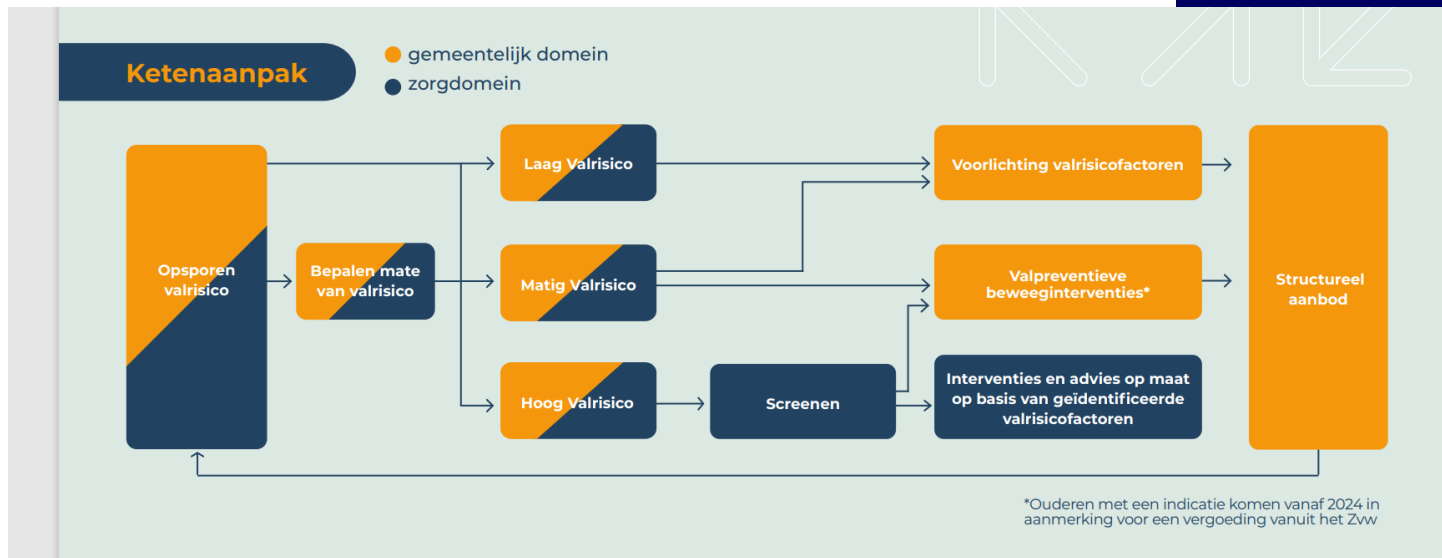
Ketenaanpak

gemeentelijk domein
zorgdomein

Opsporen valrisico

Bepalen mate van valrisico

Laag Valrisico

Matig Valrisico

Hoog Valrisico

Screenen

Voorlichting valrisicofactoren

Valpreventieve beweeginterventies*

Interventies en advies op maat op basis van geïdentificeerde valrisicofactoren

Structureel aanbod

*Ouderen met een indicatie komen vanaf 2024 in aanmerking voor een vergoeding vanuit het Zvw